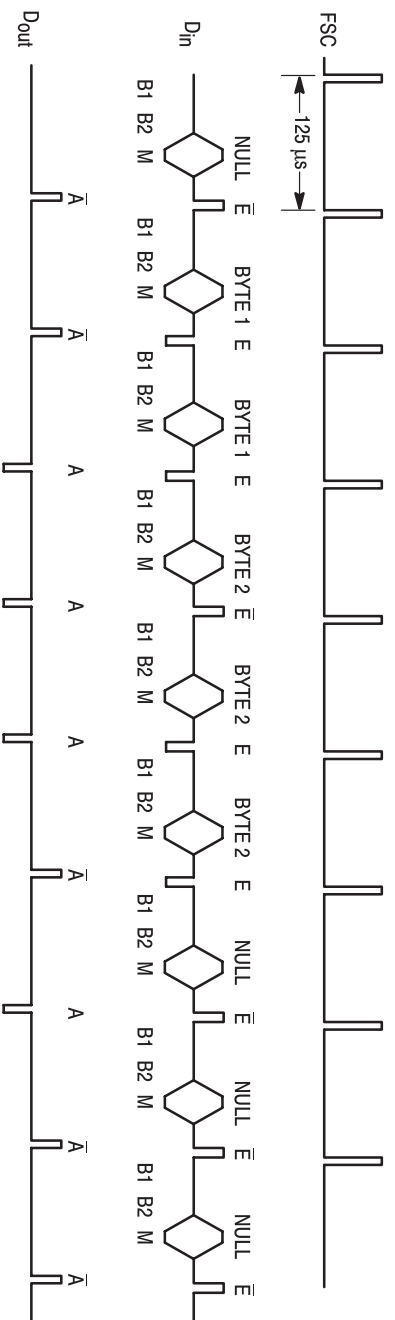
FSC

125 µs

$D_{in}$

NULL $\overline{E}$
B1 B2 M

BYTE 1 E
B1 B2 M

BYTE 1 E
B1 B2 M

BYTE 2 $\overline{E}$
B1 B2 M

BYTE 2 E
B1 B2 M

BYTE 2 E
B1 B2 M

NULL $\overline{E}$
B1 B2 M

NULL $\overline{E}$
B1 B2 M

NULL $\overline{E}$
B1 B2 M

$D_{out}$

$\overline{A}$
$\overline{A}$
A
A
A
$\overline{A}$
A
$\overline{A}$
$\overline{A}$